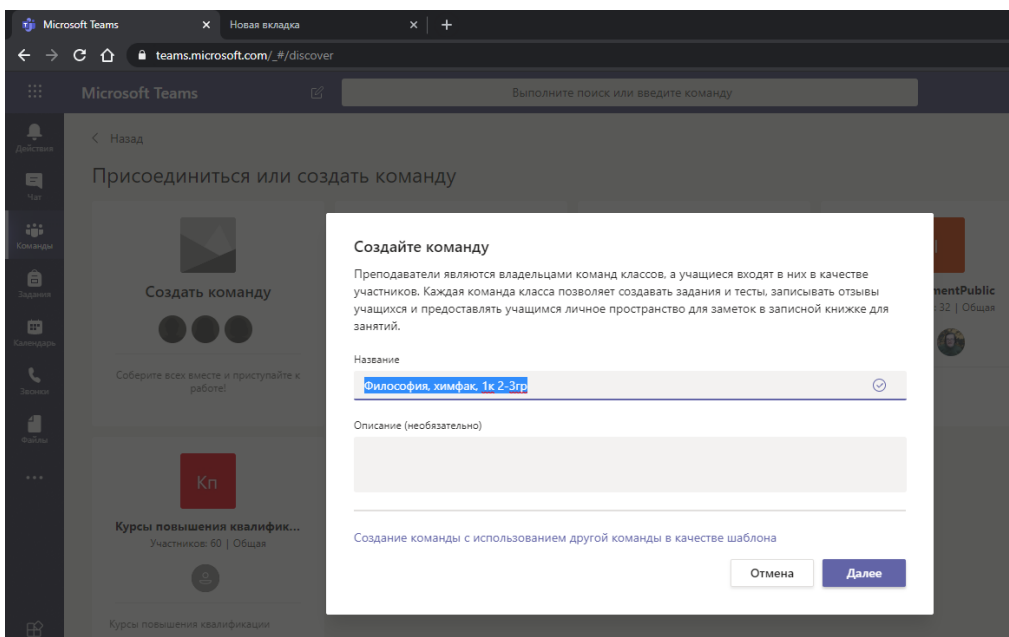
Microsoft Teams × Новая вкладка × +

teams.microsoft.com/_#/discover

Microsoft Teams

Выполните поиск или введите команду

Действия
Чат
Команды
Задания
Календарь
Звонки
Файлы
...

< Назад

Присоединиться или создать команду

Создать команду

Соберите всех вместе и приступайте к работе!

Кп

Курсы повышения квалифик...
Участников: 60 | Общая

Курсы повышения квалификации

mentPublic
32 | Общая

Создайте команду

Преподаватели являются владельцами команд классов, а учащиеся входят в них в качестве участников. Каждая команда класса позволяет создавать задания и тесты, записывать отзывы учащихся и предоставлять учащимся личное пространство для заметок в записной книжке для занятий.

Название

Философия, химфак, 1к 2-3гр

Описание (необязательно)

Создание команды с использованием другой команды в качестве шаблона

Отмена Далее